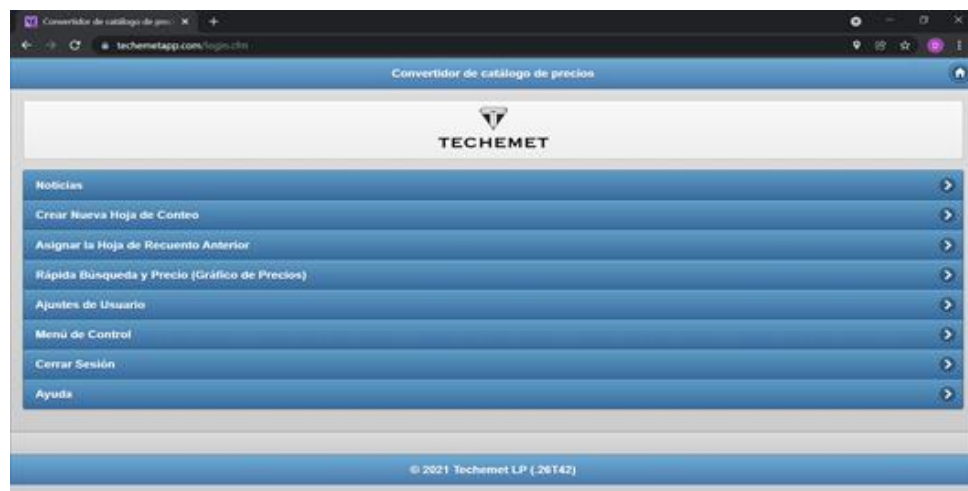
Convertidor de catálogo de prec ×

techemetapp.com/login.cfm

Convertidor de catálogo de precios

TECHEMET

Noticias

Crear Nueva Hoja de Conteo

Asignar la Hoja de Recuento Anterior

Rápida Búsqueda y Precio (Gráfico de Precios)

Ajustes de Usuario

Menú de Control

Cerrar Sesión

Ayuda

© 2021 Techemet LP (.26T42)